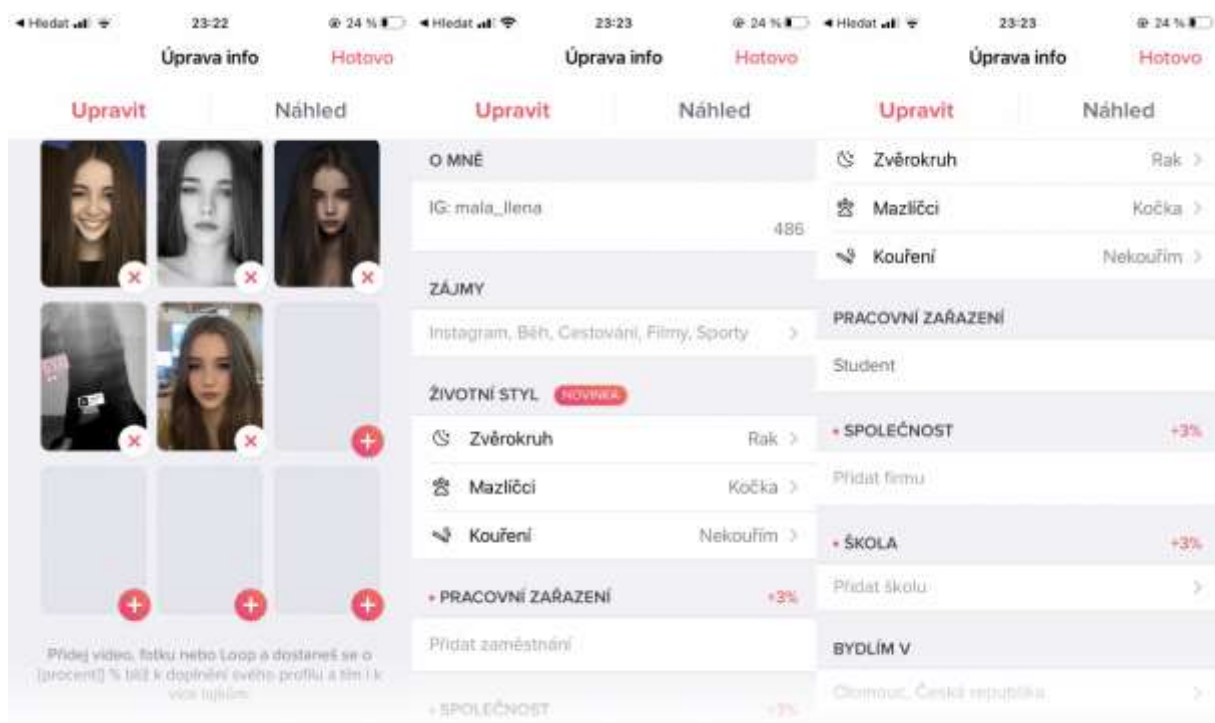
◂ Hledat 23:22 24 %

Úprava info Hotovo

Upravit Náhled

Přidej video, fotku nebo Loop a dostaneš se o [procent] % blíž k doplnění svého profilu a tím i k více lajkům.

◂ Hledat 23:23 24 %

Úprava info Hotovo

Upravit Náhled

O MNĚ

IG: mala_ilena

486

ZÁJMY

Instagram, Běh, Cestování, Filmy, Sporty

ŽIVOTNÍ STYL NOVINKA

Zvěrokruh Rak

Mazlíčci Kočka

Kouření Nekouřím

• PRACOVNÍ ZAŘAZENÍ +3%

Přidat zaměstnání

• SPOLEČNOST +3%

◂ Hledat 23:23 24 %

Úprava info Hotovo

Upravit Náhled

Zvěrokruh Rak

Mazlíčci Kočka

Kouření Nekouřím

PRACOVNÍ ZAŘAZENÍ

Student

• SPOLEČNOST +3%

Přidat firmu

• ŠKOLA +3%

Přidat školu

BYDLÍM V

Olomouc, Česká republika